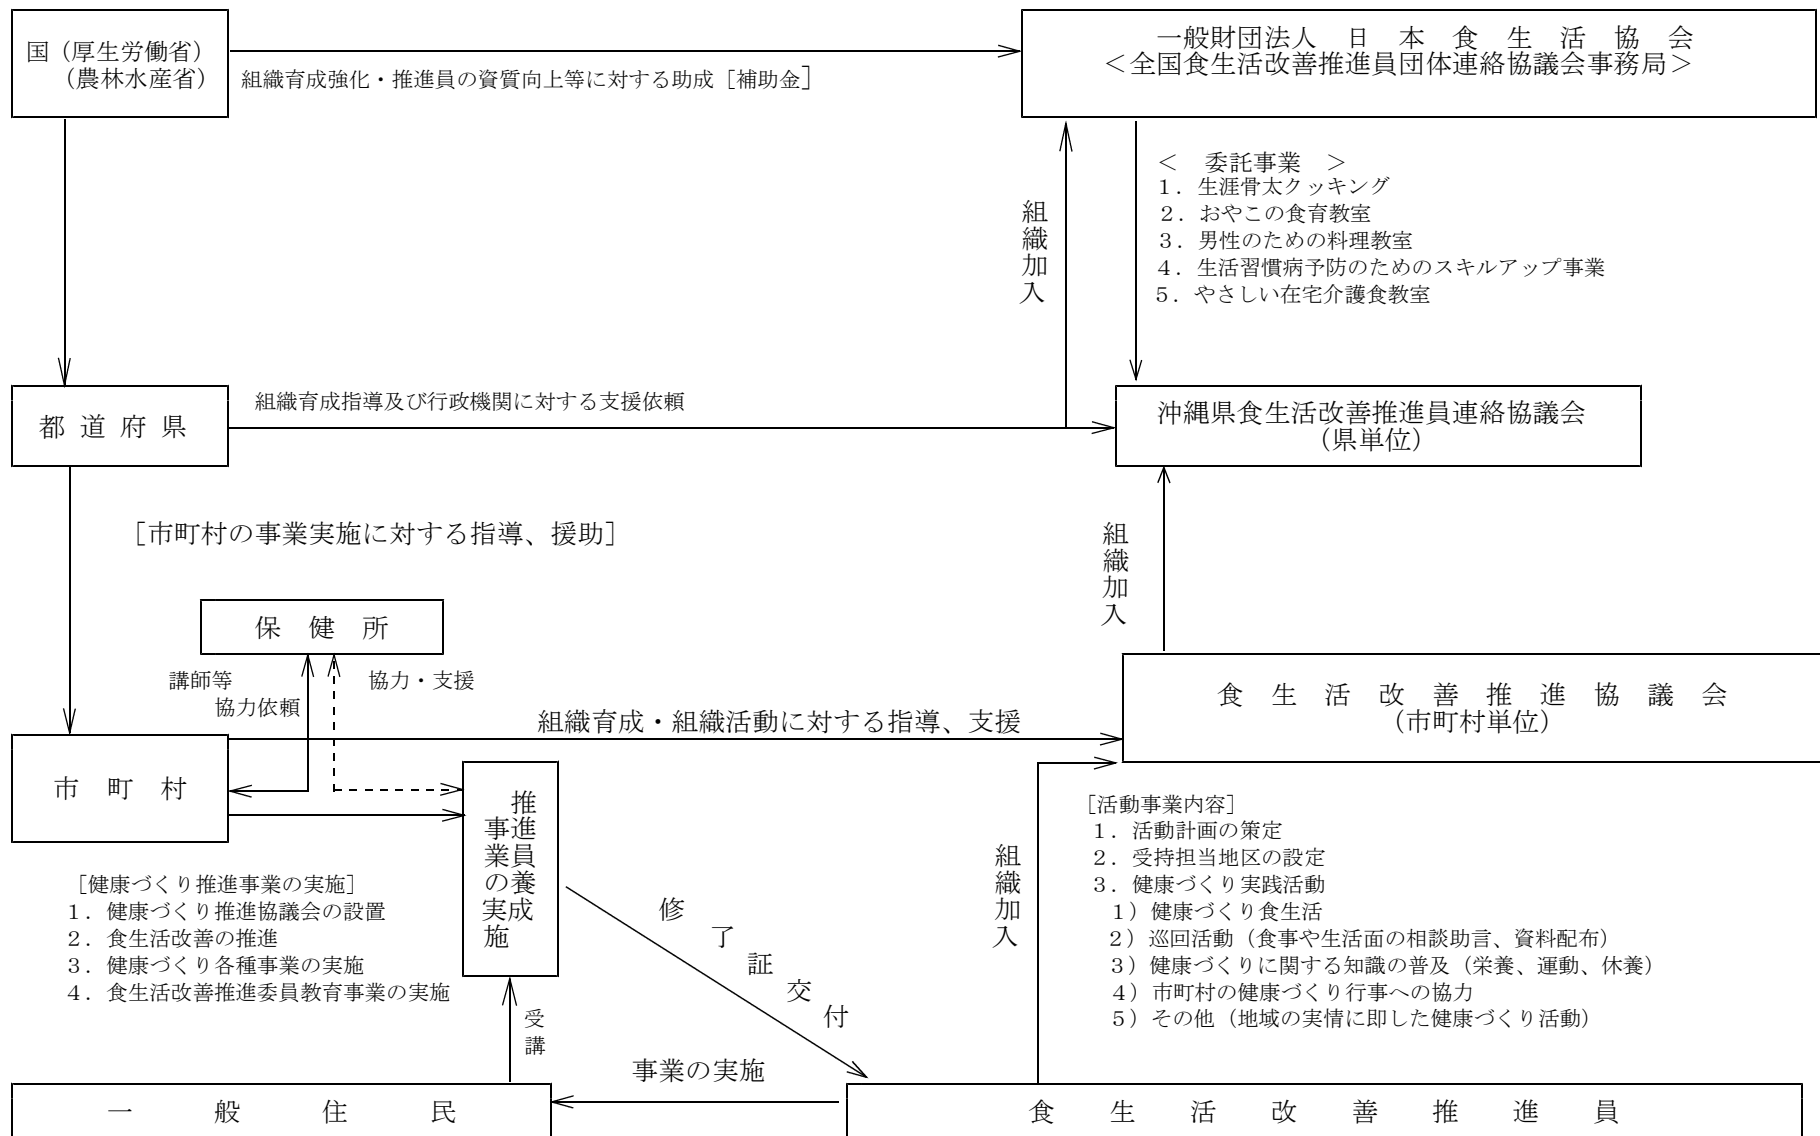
国（厚生労働省）
（農林水産省）

組織育成強化・推進員の資質向上等に対する助成［補助金］

一般財団法人　日　本　食　生　活　協　会
＜全国食生活改善推進員団体連絡協議会事務局＞

組織加入

＜　委託事業　＞
1．生涯骨太クッキング
2．おやこの食育教室
3．男性のための料理教室
4．生活習慣病予防のためのスキルアップ事業
5．やさしい在宅介護食教室

都　道　府　県

組織育成指導及び行政機関に対する支援依頼

沖縄県食生活改善推進員連絡協議会
（県単位）

［市町村の事業実施に対する指導、援助］

組織加入

保　健　所

講師等
協力依頼

協力・支援

組織育成・組織活動に対する指導、支援

食　生　活　改　善　推　進　協　議　会
（市町村単位）

市　町　村

推進員の養成事業実施

［活動事業内容］
1．活動計画の策定
2．受持担当地区の設定
3．健康づくり実践活動
1）健康づくり食生活
2）巡回活動（食事や生活面の相談助言、資料配布）
3）健康づくりに関する知識の普及（栄養、運動、休養）
4）市町村の健康づくり行事への協力
5）その他（地域の実情に即した健康づくり活動）

組織加入

［健康づくり推進事業の実施］
1．健康づくり推進協議会の設置
2．食生活改善の推進
3．健康づくり各種事業の実施
4．食生活改善推進委員教育事業の実施

修了証交付

受講

事業の実施

一　般　住　民

食　生　活　改　善　推　進　員